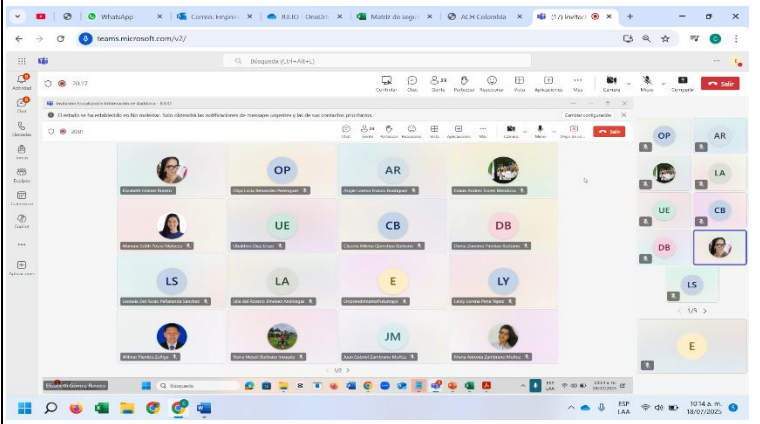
WhatsApp | Correo: kmpresion | JULIO - OneDrive | Matriz de segui | ACH Colombia | (17) Invitaci

teams.microsoft.com/v2/

Búsqueda (Ctrl+Alt+E)

Actividad
Chat
Calendario
Llamadas
Equipos
Calendario
Copilot
Aplicaciones

20:17

Contenidos Chat Gente Reacciones Reaccionar Vista Aplicaciones Más Cámara Micro Compartir Salir

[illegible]

El estado se ha establecido en No molestar. Solo obtendrá las notificaciones de mensajes urgentes y las de sus contactos prioritarios. Cambiar configuración

20:17

Chat Gente Reacciones Reaccionar Vista Aplicaciones Más Cámara Micro Dejar de com. Salir

Elizabeth Gómez Romero
OP Olga Lucía Benavides Rodríguez
AR Angie Lorena Acosta Rodríguez
Ernesto Andrés Torres Mendoza
Mariana Estefanía Rocio Melo
UE Uvaldino Díaz Erazo
CB Claudia Milena Quiñones Bastidas
DB Diana Carolina Pinchao Bastidas
LS Leonela Del Rosario Peñaranda Sánchez
LA Lina del Rosario Jiménez Arciniegas
E Un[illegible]Putumayo
LY Lucy Lorena Peña Yepez
Wilmer Florido Zuñiga
Nora Maudi Barbante Imbachi
JM Juan Gabriel Cardona Muñoz
María Aurora Zambrano Muñoz

1/2

OP AR
LA
UE CB
DB
LS
1/3

E

Elizabeth Gómez Romero

Búsqueda

ESP LAA

10:14 a. m.
18/07/2025